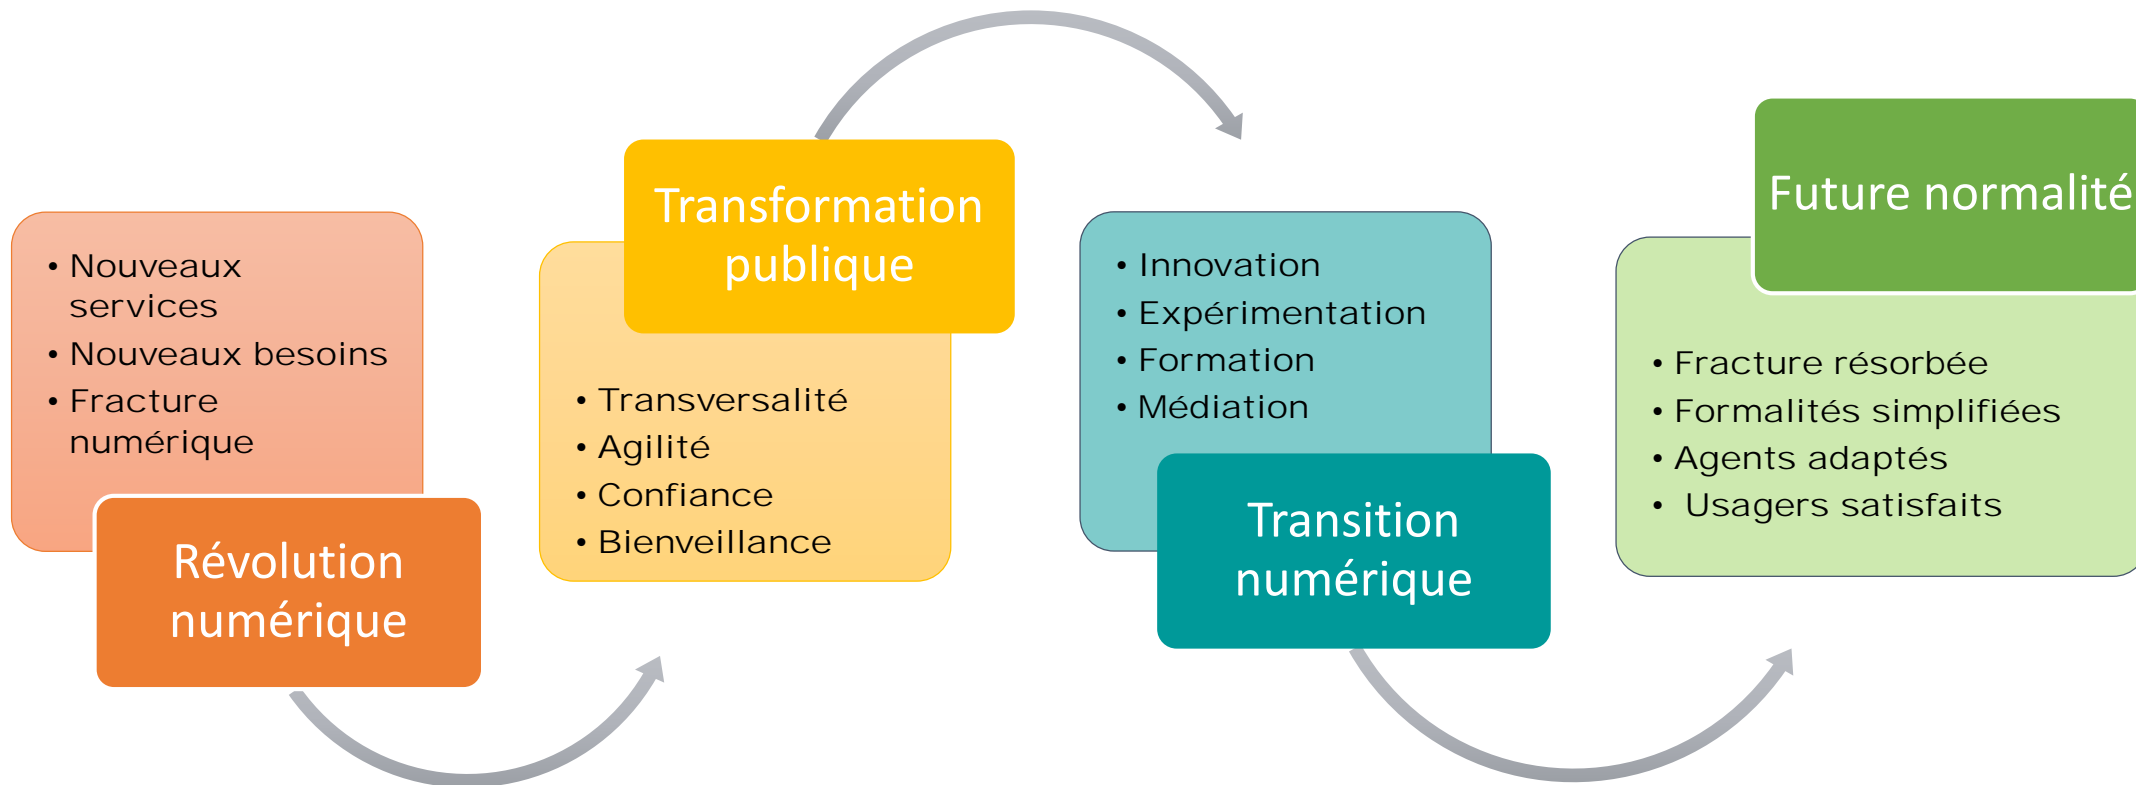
• Nouveaux services
• Nouveaux besoins
• Fracture numérique

Révolution numérique

Transformation publique

• Transversalité
• Agilité
• Confiance
• Bienveillance

• Innovation
• Expérimentation
• Formation
• Médiation

Transition numérique

Future normalité

• Fracture résorbée
• Formalités simplifiées
• Agents adaptés
• Usagers satisfaits